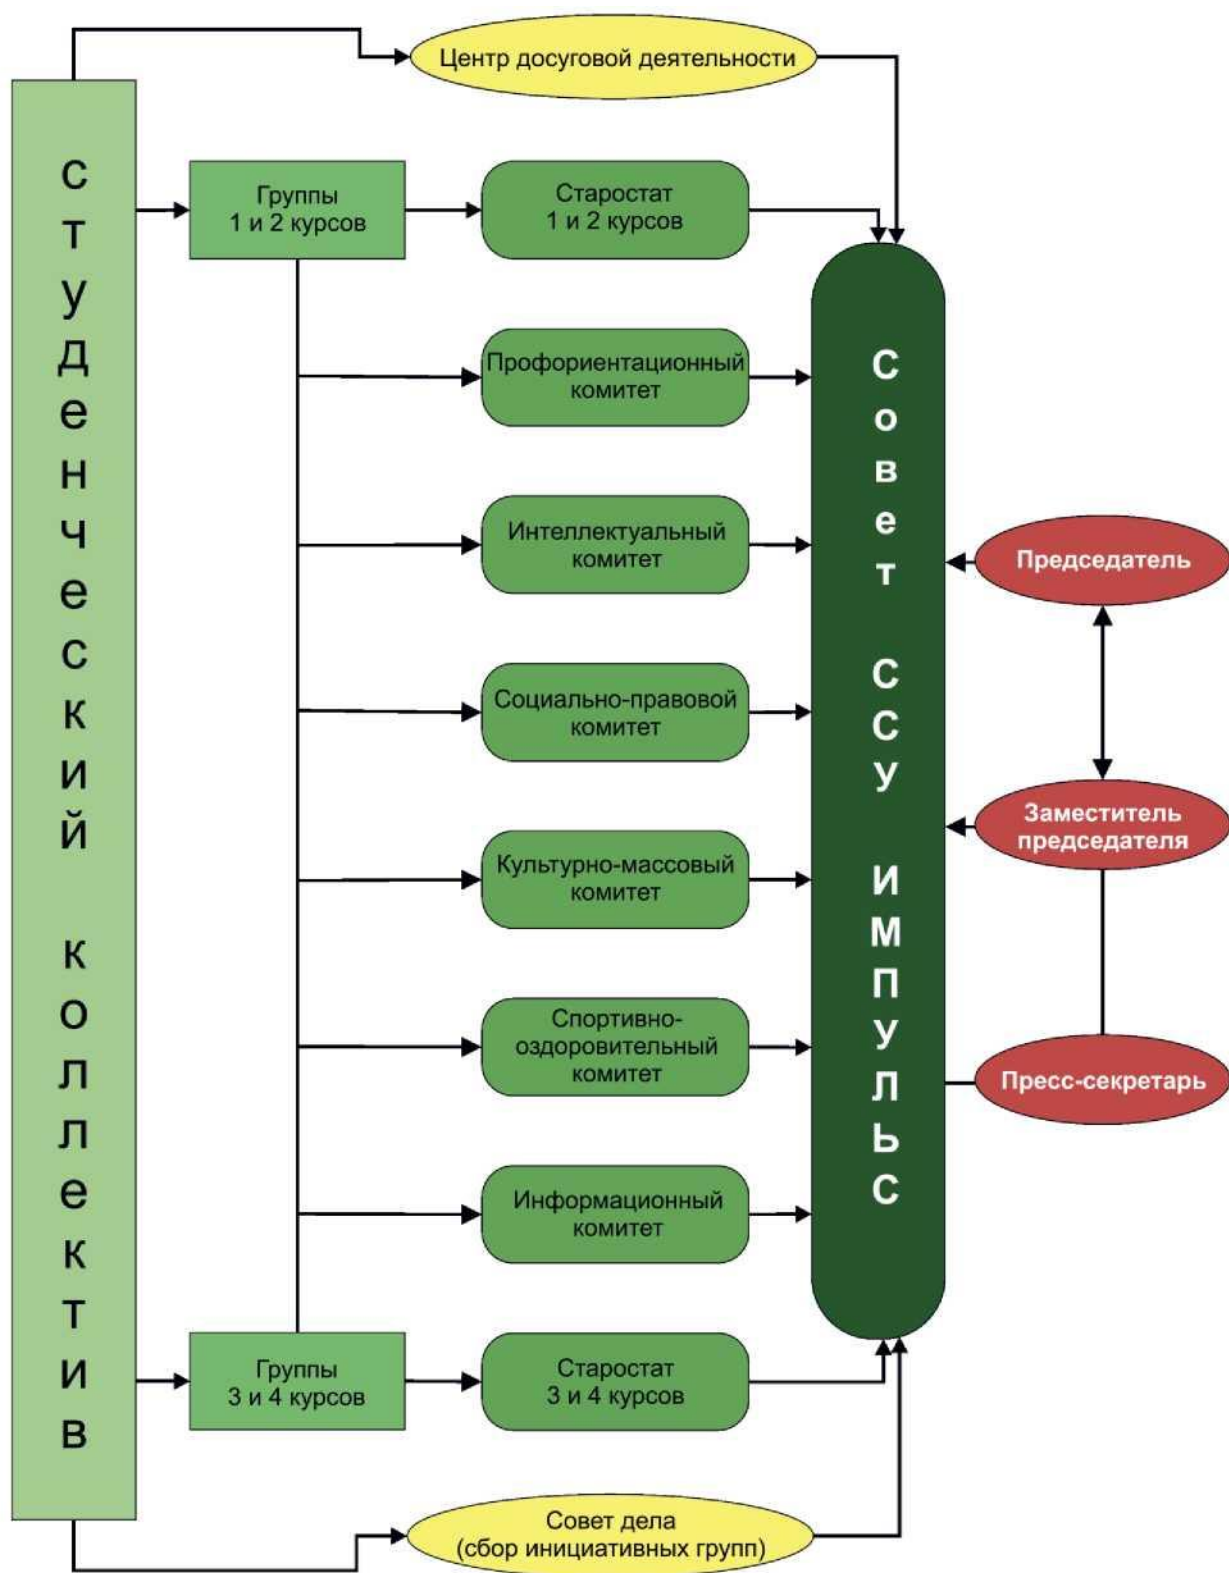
Центр досуговой деятельности

с т у д е н ч е с к и й к о л л е к т и в

Группы 1 и 2 курсов

Старостат 1 и 2 курсов

Профориентационный комитет

Интеллектуальный комитет

Социально-правовой комитет

Культурно-массовый комитет

Спортивно-оздоровительный комитет

Информационный комитет

Группы 3 и 4 курсов

Старостат 3 и 4 курсов

С о в е т С С У И м п у л ь с

Председатель

Заместитель председателя

Пресс-секретарь

Совет дела (сбор инициативных групп)